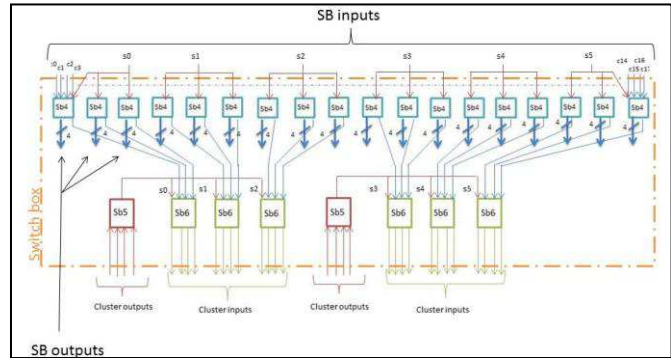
SB inputs

c0 c1 c2 c3
s0
s1
s2
s3
s4
s5
c14 c16 c15 c17

Sb4 Sb4 Sb4 Sb4 Sb4 Sb4 Sb4 Sb4 Sb4 Sb4 Sb4 Sb4 Sb4 Sb4 Sb4 Sb4 Sb4 Sb4

4 4 4 4 4 4 4 4 4 4 4 4 4 4 4 4 4 4

Switch box

s0 s1 s2 s3 s4 s5

Sb5 Sb6 Sb6 Sb6 Sb5 Sb6 Sb6 Sb6

Cluster outputs
Cluster inputs
Cluster outputs
Cluster inputs

SB outputs